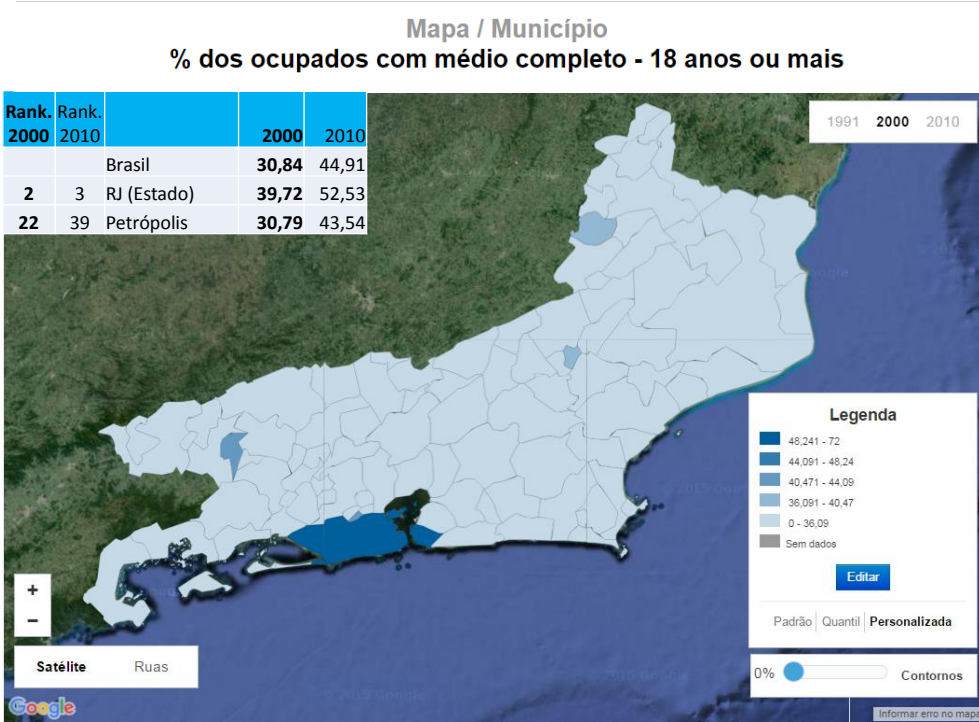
Mapa / Município
% dos ocupados com médio completo - 18 anos ou mais

| Rank. 2000 | Rank. 2010 | | 2000 | 2010 |
|---|---|---|---|---|
| | | Brasil | 30,84 | 44,91 |
| 2 | 3 | RJ (Estado) | 39,72 | 52,53 |
| 22 | 39 | Petrópolis | 30,79 | 43,54 |

1991 2000 2010

Legenda
48,241 - 72
44,091 - 48,24
40,471 - 44,09
36,091 - 40,47
0 - 36,09
Sem dados
Editar
Padrão Quantil Personalizada

+
−
Satélite Ruas

0% Contornos

Google
© 2015 Google
Informar erro no mapa